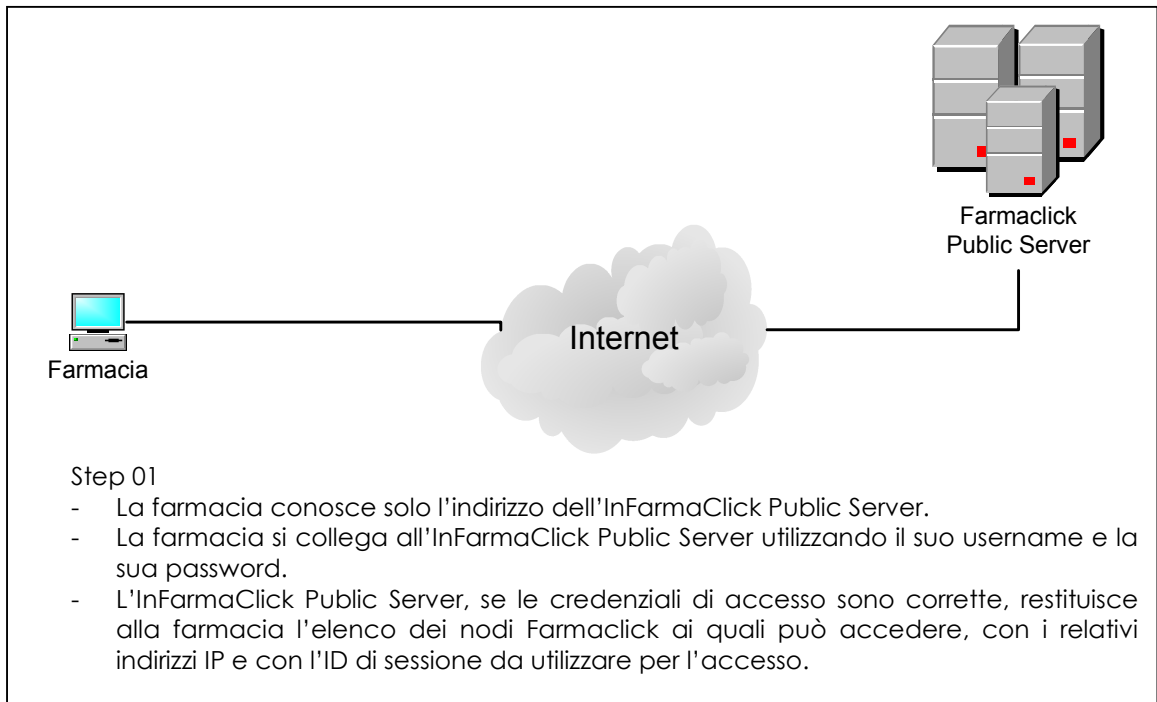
Farmaclick
Public Server

Farmacia

Internet

Step 01
- La farmacia conosce solo l'indirizzo dell'InFarmaClick Public Server.
- La farmacia si collega all'InFarmaClick Public Server utilizzando il suo username e la sua password.
- L'InFarmaClick Public Server, se le credenziali di accesso sono corrette, restituisce alla farmacia l'elenco dei nodi Farmaclick ai quali può accedere, con i relativi indirizzi IP e con l'ID di sessione da utilizzare per l'accesso.